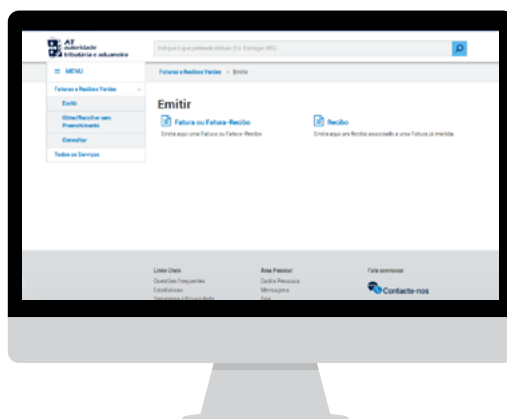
AT
Autoridade
Tributária e Aduaneira

Indique o que pretende efetuar (Ex. Entregar IRS)

☰ MENU

Faturas e Recibos Verdes

Emitir

Obter/Recolher sem Preenchimento

Consultar

Todos os Serviços

Faturas e Recibos Verdes > Emitir

Emitir

Fatura ou Fatura-Recibo
Emita aqui uma Fatura ou Fatura-Recibo

Recibo
Emita aqui um Recibo associado a uma Fatura já emitida

Links Úteis
Questões Frequentes
Estatísticas
Segurança e Privacidade

Área Pessoal
Dados Pessoais
Mensagens
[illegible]

Fale connosco
Contacte-nos